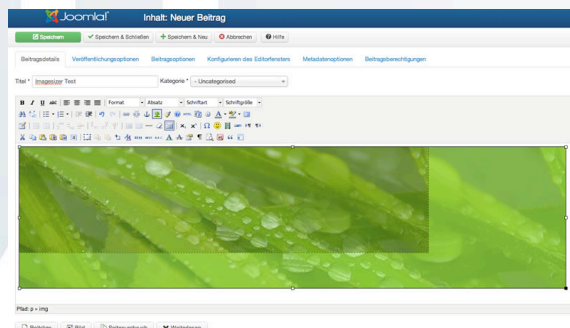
Joomla!

Inhalt: Neuer Beitrag

Speichern | Speichern & Schließen | Speichern & Neu | Abbrechen | Hilfe

Beitragsdetails | Veröffentlichungsoptionen | Beitragsoptionen | Konfigurieren des Editorfensters | Metadatenoptionen | Beitragsberechtigungen

Titel * Imagesizer Test | Kategorie * - Uncategorised

Format | Absatz | Schriftart | Schriftgröße

Pfad: p » img

Beitrag | Bild | Seitenumbruch | Weiterlesen